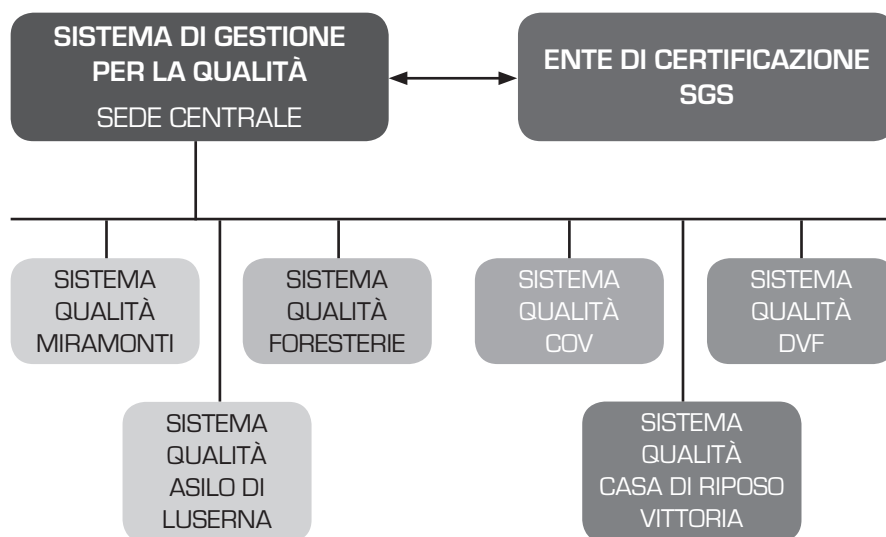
SISTEMA DI GESTIONE PER LA QUALITÀ
SEDE CENTRALE

ENTE DI CERTIFICAZIONE SGS

SISTEMA QUALITÀ MIRAMONTI

SISTEMA QUALITÀ ASILO DI LUSERNA

SISTEMA QUALITÀ FORESTERIE

SISTEMA QUALITÀ COV

SISTEMA QUALITÀ CASA DI RIPOSO VITTORIA

SISTEMA QUALITÀ DVF